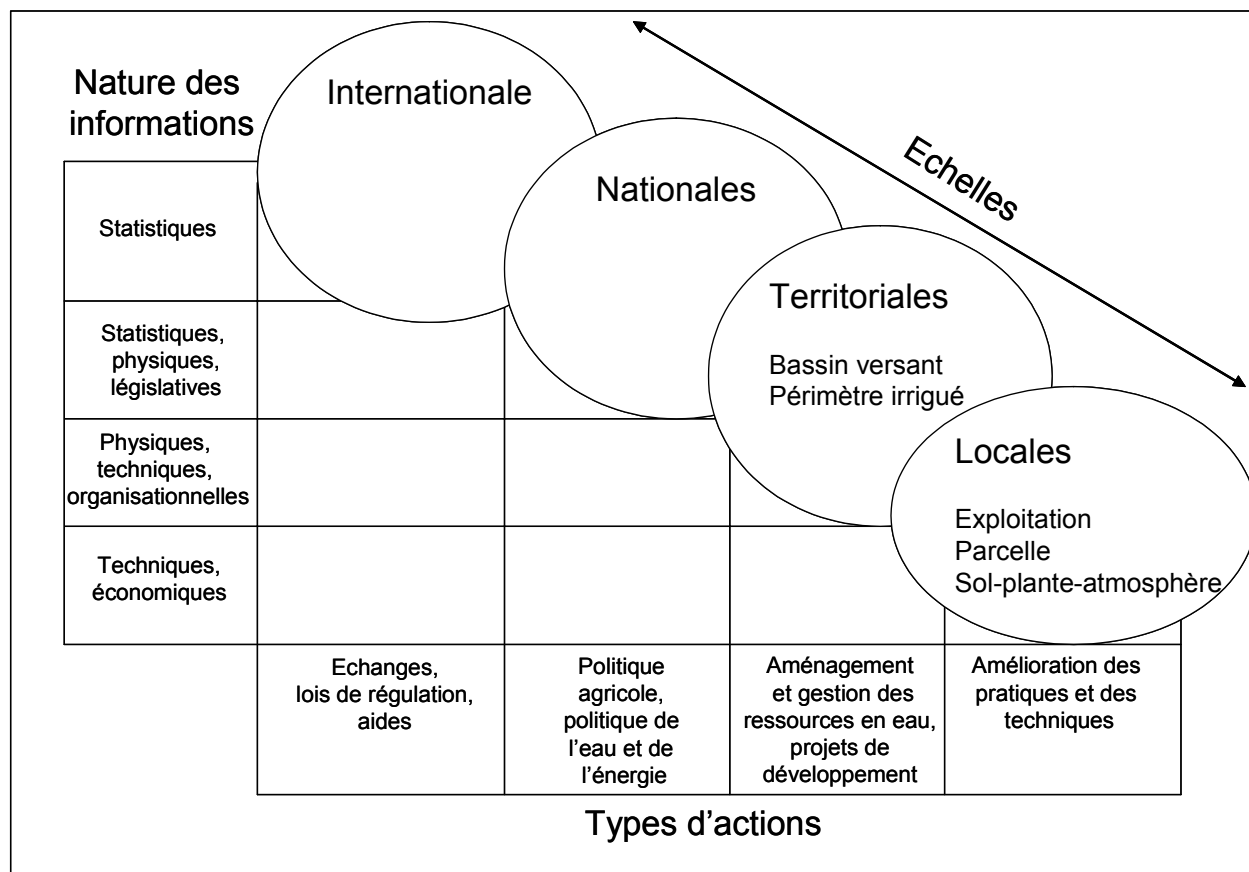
Nature des informations

Internationale

Nationales

Echelles

Territoriales

Bassin versant
Périmètre irrigué

Locales

Exploitation
Parcelle
Sol-plante-atmosphère

Statistiques

Statistiques, physiques, législatives

Physiques, techniques, organisationnelles

Techniques, économiques

| Echanges, lois de régulation, aides | Politique agricole, politique de l'eau et de l'énergie | Aménagement et gestion des ressources en eau, projets de développement | Amélioration des pratiques et des techniques |
|---|---|---|---|

Types d'actions